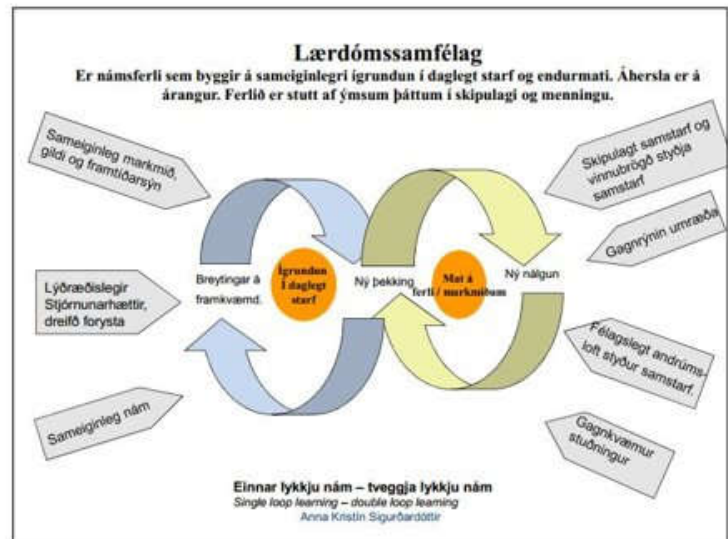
Lærdómssamfélag

Er námsferli sem byggir á sameiginlegri ígrundun í daglegt starf og endurmati. Áhersla er á árangur. Ferlið er stutt af ýmsum þáttum í skipulagi og menningu.

Sameiginleg markmið, gildi og framtíðarsýn

Lýðræðislegir Stjórnunarhættir, dreifð forysta

Sameiginleg nám

Breytingar á framkvæmd.

Ígrundun í daglegt starf

Ný þekking

Mat á ferli / markmiðum

Ný nálgun

Skipulagt samstarf og vinnubrögð styðja samstarf

Gagnrýnin umræða

Félagslegt andrúmsloft styður samstarf

Gagnkvæmur stuðningur

Einnar lykkju nám – tveggja lykkju nám
Single loop learning – double loop learning
Anna Kristín Sigurðardóttir